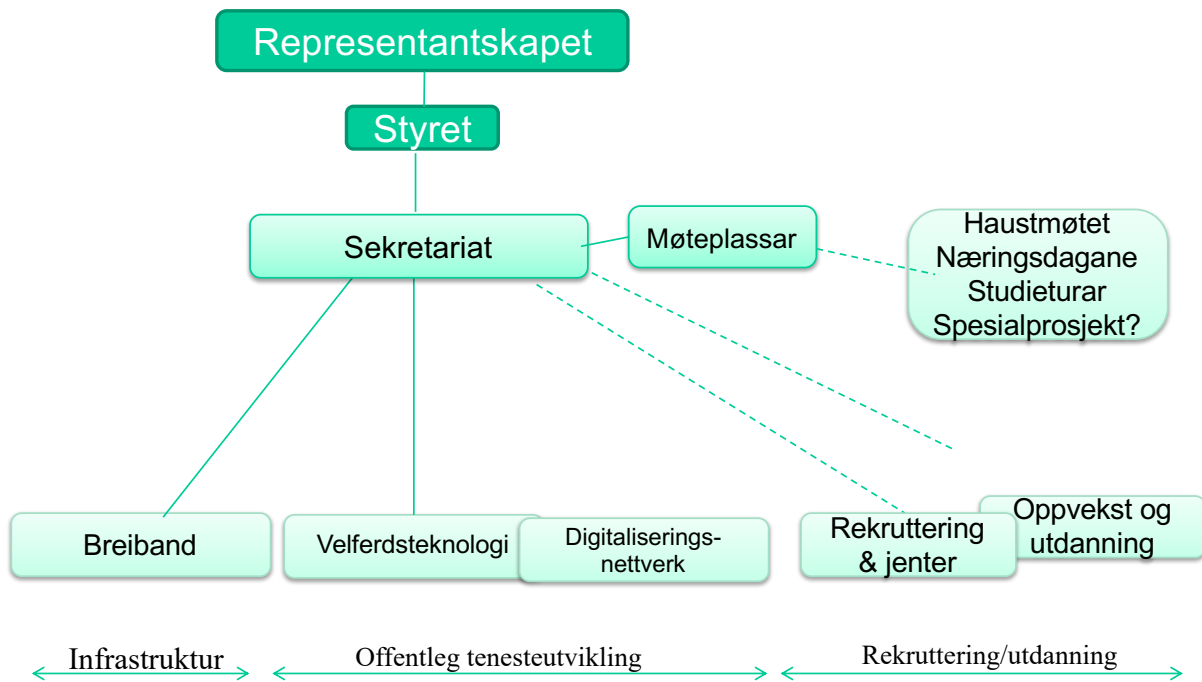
Representantskapet

Styret

Sekretariat

Møteplassar

Haustmøtet
Næringsdagane
Studieturar
Spesialprosjekt?

Breiband

Velferdsteknologi

Digitaliseringsnettverk

Rekruttering & jenter

Oppvekst og utdanning

Infrastruktur

Offentleg tenesteutvikling

Rekruttering/utdanning